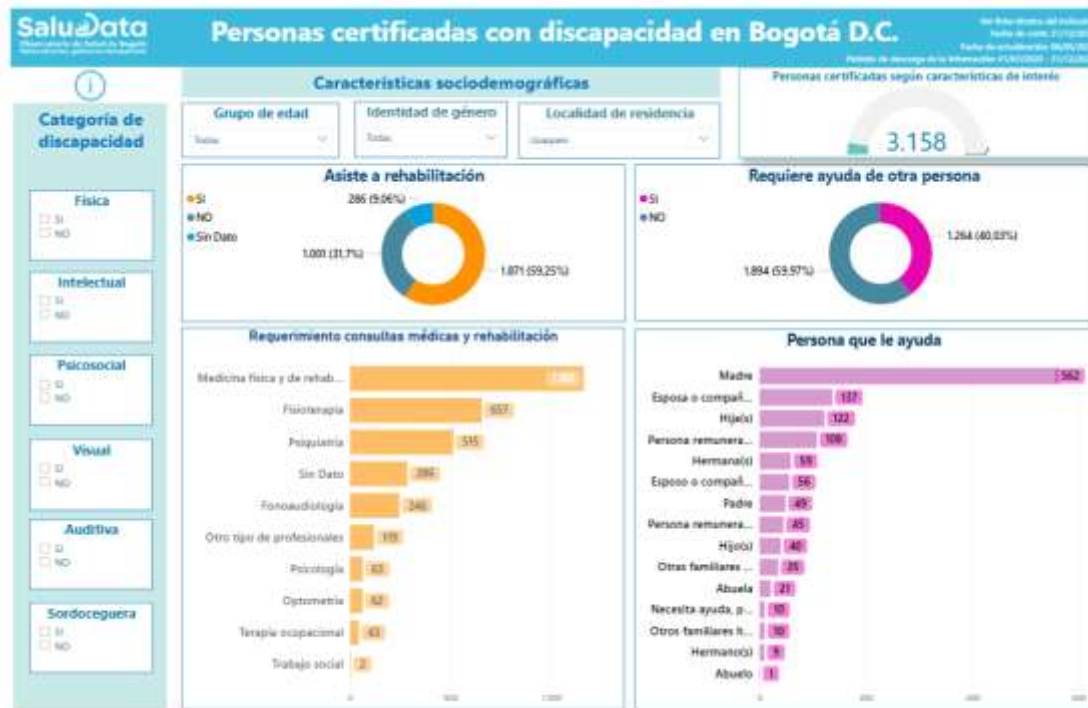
SaluData
Observatorio de Salud de Bogotá

Personas certificadas con discapacidad en Bogotá D.C.

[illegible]

Categoría de discapacidad

Física
SI
NO

Intelectual
SI
NO

Psicosocial
SI
NO

Visual
SI
NO

Auditiva
SI
NO

Sordoceguera
SI
NO

Características sociodemográficas

Grupo de edad
Todas

Identidad de género
Todas

Localidad de residencia
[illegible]

Personas certificadas según características de interés
3.158

Asiste a rehabilitación
SI
NO
Sin Dato
286 (9,06%)
1.001 (31,7%)
1.871 (59,25%)

Requiere ayuda de otra persona
SI
NO
1.264 (40,03%)
1.894 (59,97%)

Requerimiento consultas médicas y rehabilitación
Medicina física y de rehab... 1.382
Fisioterapia 657
Psiquiatría 515
Sin Dato 286
Fonoaudiología 246
Otro tipo de profesionales 119
Psicología 63
Optometría 62
Terapia ocupacional 43
Trabajo social 2

Persona que le ayuda
Madre 562
Esposa o compañ... 137
Hijo(s) 122
Persona remunera... 108
Hermana(s) 59
Esposo o compañ... 56
Padre 49
Persona remunera... 45
Hijo(s) 40
Otras familiares ... 25
Abuela 21
Necesita ayuda, p... 10
Otros familiares h... 10
Hermano(s) 9
Abuelo 1